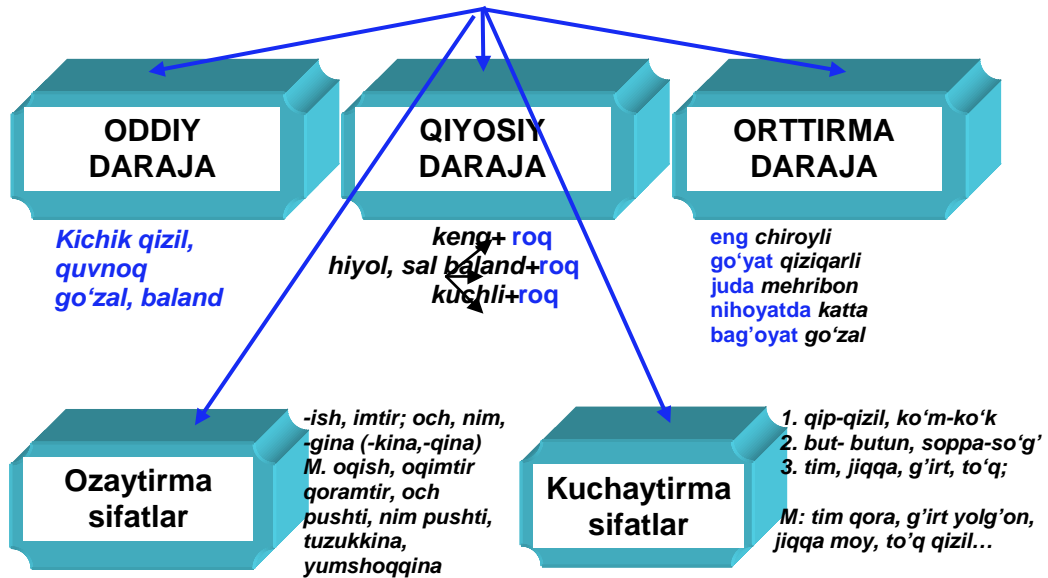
ODDIY DARAJA

QIYOSIY DARAJA

ORTTIRMA DARAJA

Kichik qizil, quvnoq go‘zal, baland

keng+ roq
hiyol, sal baland+roq
kuchli+roq

eng chiroyli
go‘yat qiziqarli
juda mehribon
nihoyatda katta
bag‘oyat go‘zal

Ozaytirma sifatlar

-ish, imtir; och, nim, -gina (-kina,-qina)
M. oqish, oqimtir qoramtir, och pushti, nim pushti, tuzukkina, yumshoqqina

Kuchaytirma sifatlar

1. qip-qizil, ko‘m-ko‘k
2. but- butun, soppa-so‘g’
3. tim, jiqqa, g’irt, to‘q;

M: tim qora, g’irt yolg’on, jiqqa moy, to’q qizil…